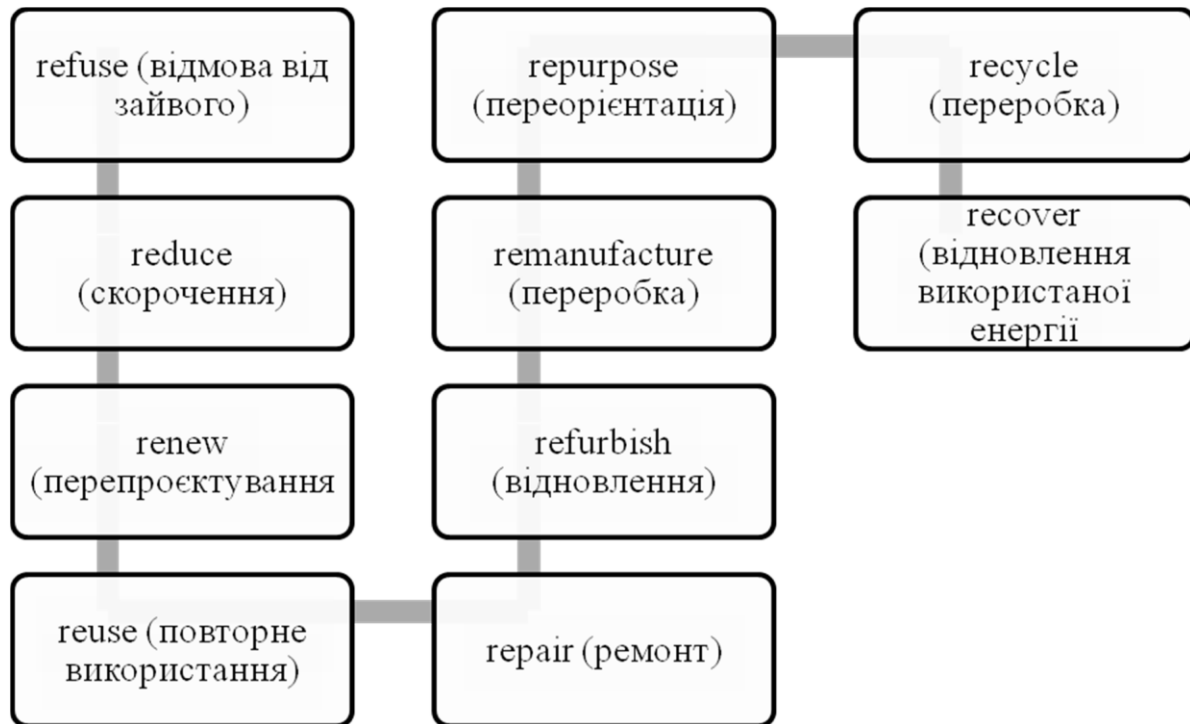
refuse (відмова від зайвого)

reduce (скорочення)

renew (перепроєктування

reuse (повторне використання)

repair (ремонт)

refurbish (відновлення)

remanufacture (переробка)

repurpose (переорієнтація)

recycle (переробка)

recover (відновлення використаної енергії